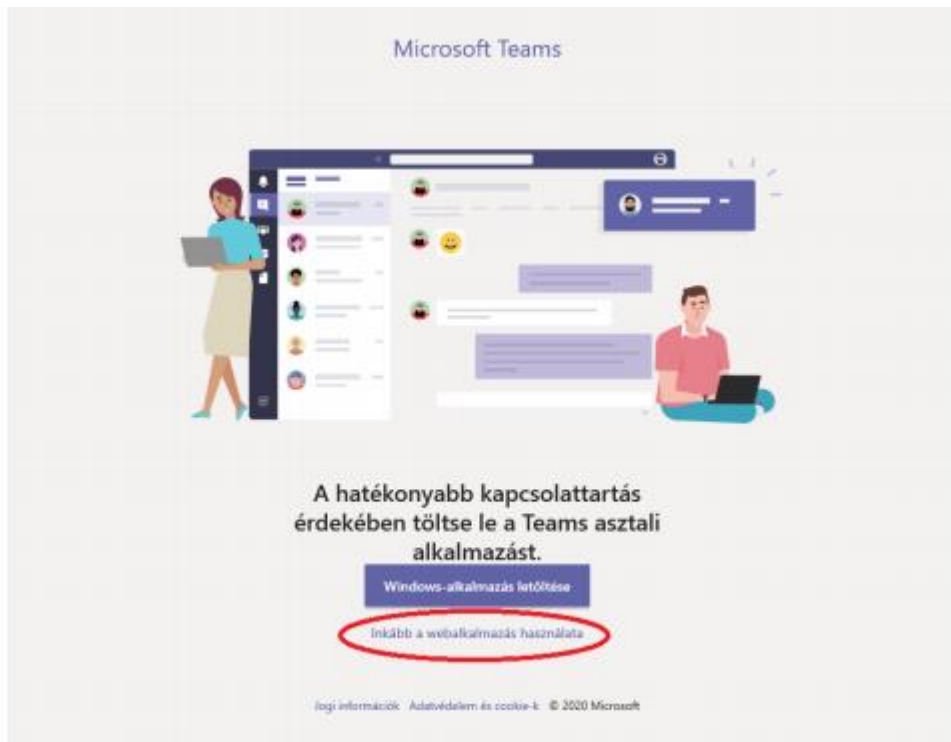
Microsoft Teams

A hatékonyabb kapcsolattartás érdekében töltse le a Teams asztali alkalmazást.

Windows-alkalmazás letöltése

Inkább a webalkalmazás használata

Jogi információk Adatvédelem és cookie-k © 2020 Microsoft